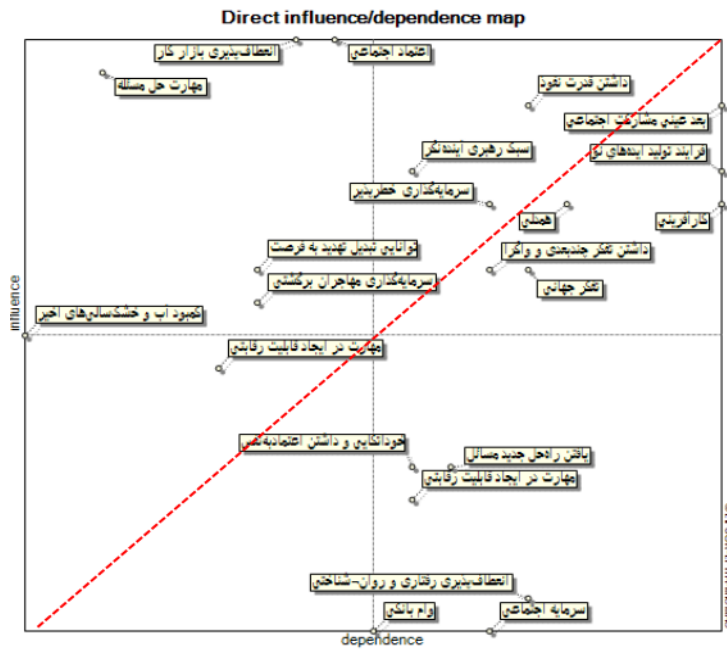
Direct influence/dependence map

انعطاف‌پذیری بازار کار
اعتماد اجتماعی
مهارت حل مسئله
داشتن قدرت نفوذ
بعد عینی مشارکت اجتماعی
فرایند تولید ایده‌های نو
سبک رهبری آینده‌نگر
سرمایه‌گذاری خطرپذیر
همدلی
کارآفرینی
توانایی تبدیل تهدید به فرصت
داشتن تفکر چندبعدی و واگرا
سرمایه‌گذاری مهاجران برگشتی
تفکر جهانی
کمبود آب و خشکسالی‌های اخیر
مهارت در ایجاد قابلیت رقابتی
خودانکایی و داشتن اعتمادبه‌نفس
یافتن راه‌حل جدید مسائل
مهارت در ایجاد قابلیت رقابتی
انعطاف‌پذیری رفتاری و روان-شناختی
وام بانکی
سرمایه اجتماعی

influence
dependence